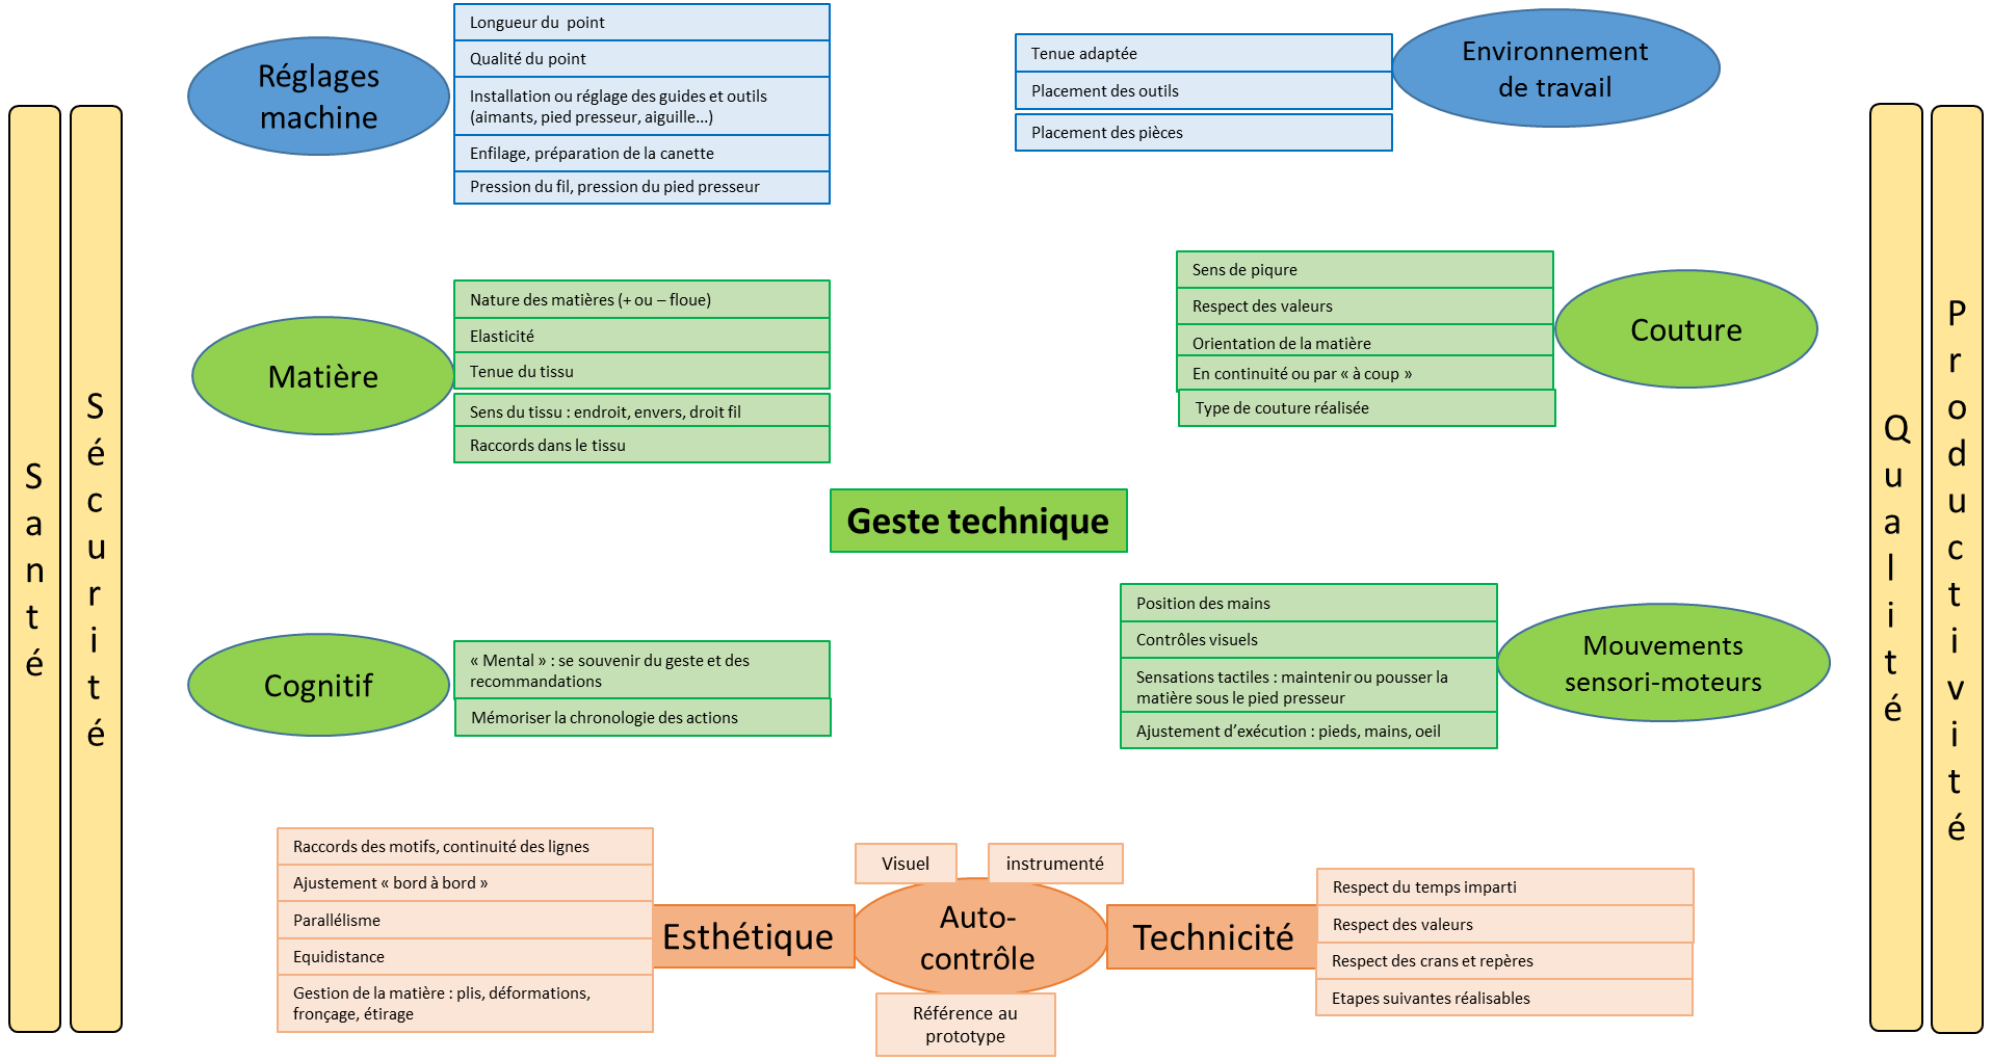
Santé

Sécurité

Réglages machine

Longueur du point
Qualité du point
Installation ou réglage des guides et outils (aimants, pied presseur, aiguille…)
Enfilage, préparation de la canette
Pression du fil, pression du pied presseur

Tenue adaptée
Placement des outils
Placement des pièces

Environnement de travail

Qualité

Productivité

Matière

Nature des matières (+ ou – floue)
Elasticité
Tenue du tissu
Sens du tissu : endroit, envers, droit fil
Raccords dans le tissu

Sens de piqure
Respect des valeurs
Orientation de la matière
En continuité ou par « à coup »
Type de couture réalisée

Couture

Geste technique

Cognitif

« Mental » : se souvenir du geste et des recommandations
Mémoriser la chronologie des actions

Position des mains
Contrôles visuels
Sensations tactiles : maintenir ou pousser la matière sous le pied presseur
Ajustement d'exécution : pieds, mains, oeil

Mouvements sensori-moteurs

Raccords des motifs, continuité des lignes
Ajustement « bord à bord »
Parallélisme
Equidistance
Gestion de la matière : plis, déformations, fronçage, étirage

Esthétique

Visuel
instrumenté

Auto-contrôle

Référence au prototype

Technicité

Respect du temps imparti
Respect des valeurs
Respect des crans et repères
Etapes suivantes réalisables